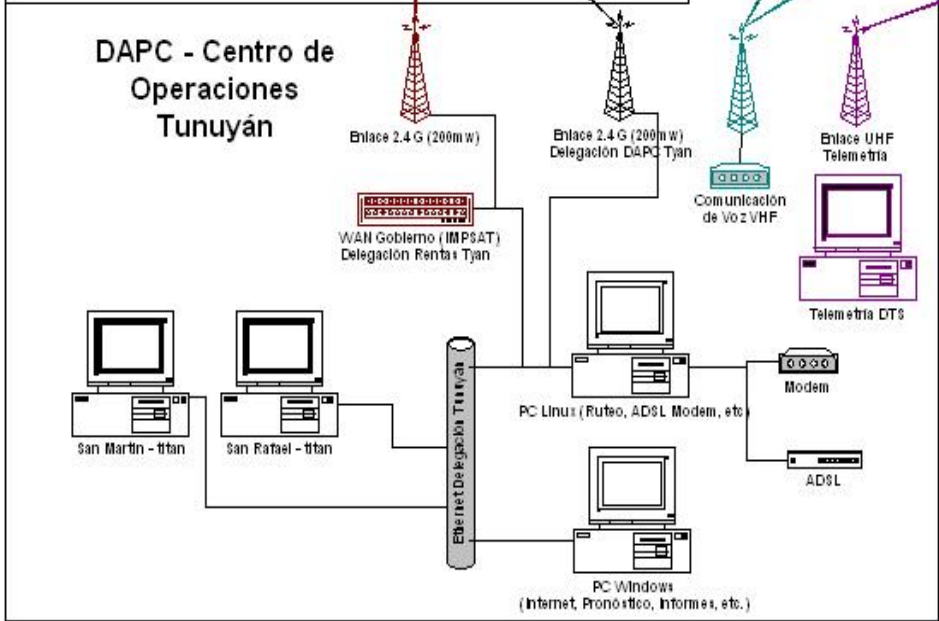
DAPC - Centro de Operaciones Tunuyán

Enlace 2.4 G (200mw)

Enlace 2.4 G (200mw)
Delegación DAPC Tyan

Comunicación de Voz VHF

Enlace UHF
Telemetría

WAN Gobierno (IMPSAT)
Delegación Rentas Tyan

Telemetría DTS

Ethernet Delegación Tunuyán

Modem

PC Linux (Ruteo, ADSL Modem, etc)

San Martin - titan

San Rafael - titan

ADSL

PC Windows
(Internet, Pronóstico, Informes, etc.)